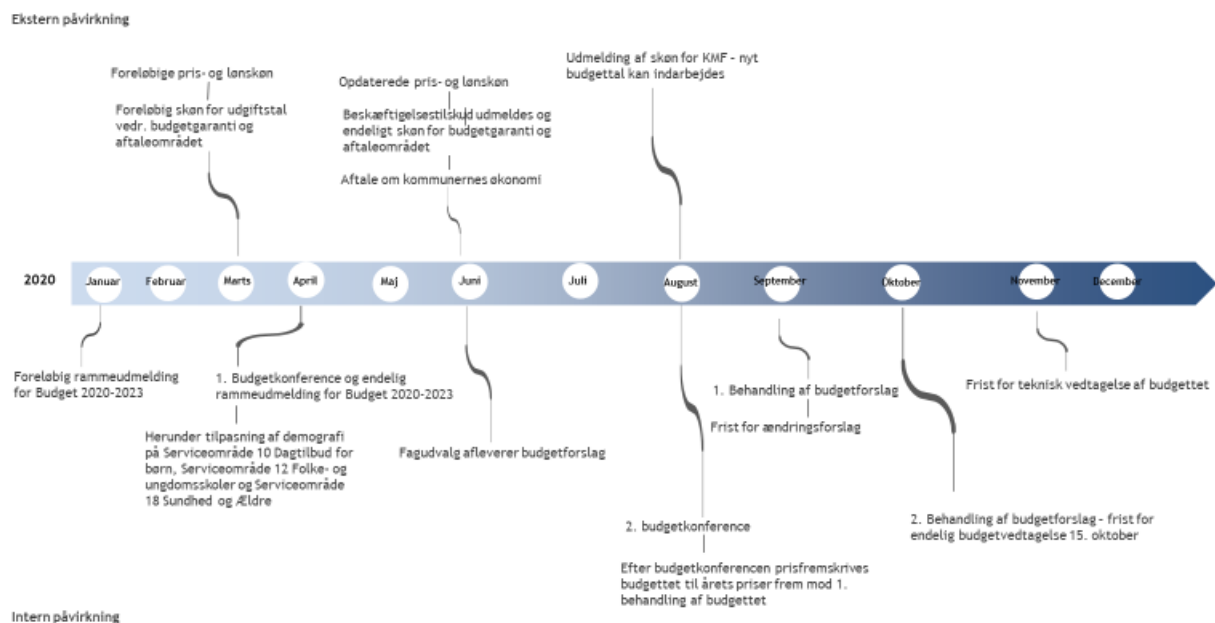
Ekstern påvirkning

Foreløbige pris- og lønskøn

Foreløbig skøn for udgiftstal vedr. budgetgaranti og aftaleområdet

Opdaterede pris- og lønskøn

Beskæftigelsestilskud udmeldes og endeligt skøn for budgetgaranti og aftaleområdet

Aftale om kommunernes økonomi

Udmelding af skøn for KMF – nyt budgettal kan indarbejdes

2020

Januar

Februar

Marts

April

Maj

Juni

Juli

August

September

Oktober

November

December

Foreløbig rammeudmelding for Budget 2020-2023

1. Budgetkonference og endelig rammeudmelding for Budget 2020-2023

Herunder tilpasning af demografi på Serviceområde 10 Dagtilbud for børn, Serviceområde 12 Folke- og ungdomsskoler og Serviceområde 18 Sundhed og Ældre

Fagudvalg afleverer budgetforslag

1. Behandling af budgetforslag

Frist for ændringsforslag

2. budgetkonference

Efter budgetkonferencen prisfremskrives budgettet til årets priser frem mod 1. behandling af budgettet

Frist for teknisk vedtagelse af budgettet

2. Behandling af budgetforslag – frist for endelig budgetvedtagelse 15. oktober

Intern påvirkning